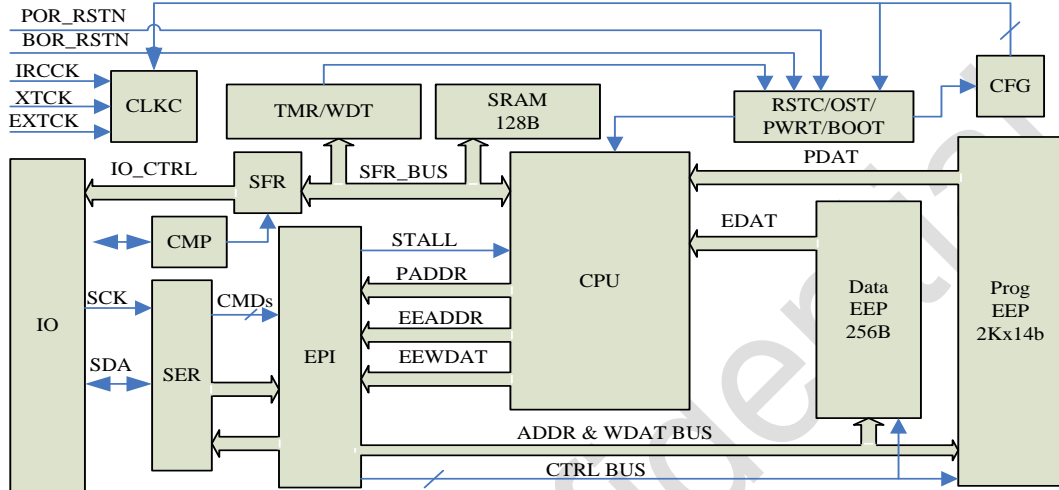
POR_RSTN
BOR_RSTN
IRCCK
XTCK
EXTCK
CLKC
TMR/WDT
SRAM
128B
RSTC/OST/
PWRT/BOOT
CFG
IO_CTRL
SFR
SFR_BUS
PDAT
IO
CMP
EDAT
STALL
PADDR
CPU
Data
EEP
256B
Prog
EEP
2Kx14b
SCK
CMDs
EEADDR
SDA
SER
EPI
EEWDAT
ADDR & WDAT BUS
CTRL BUS